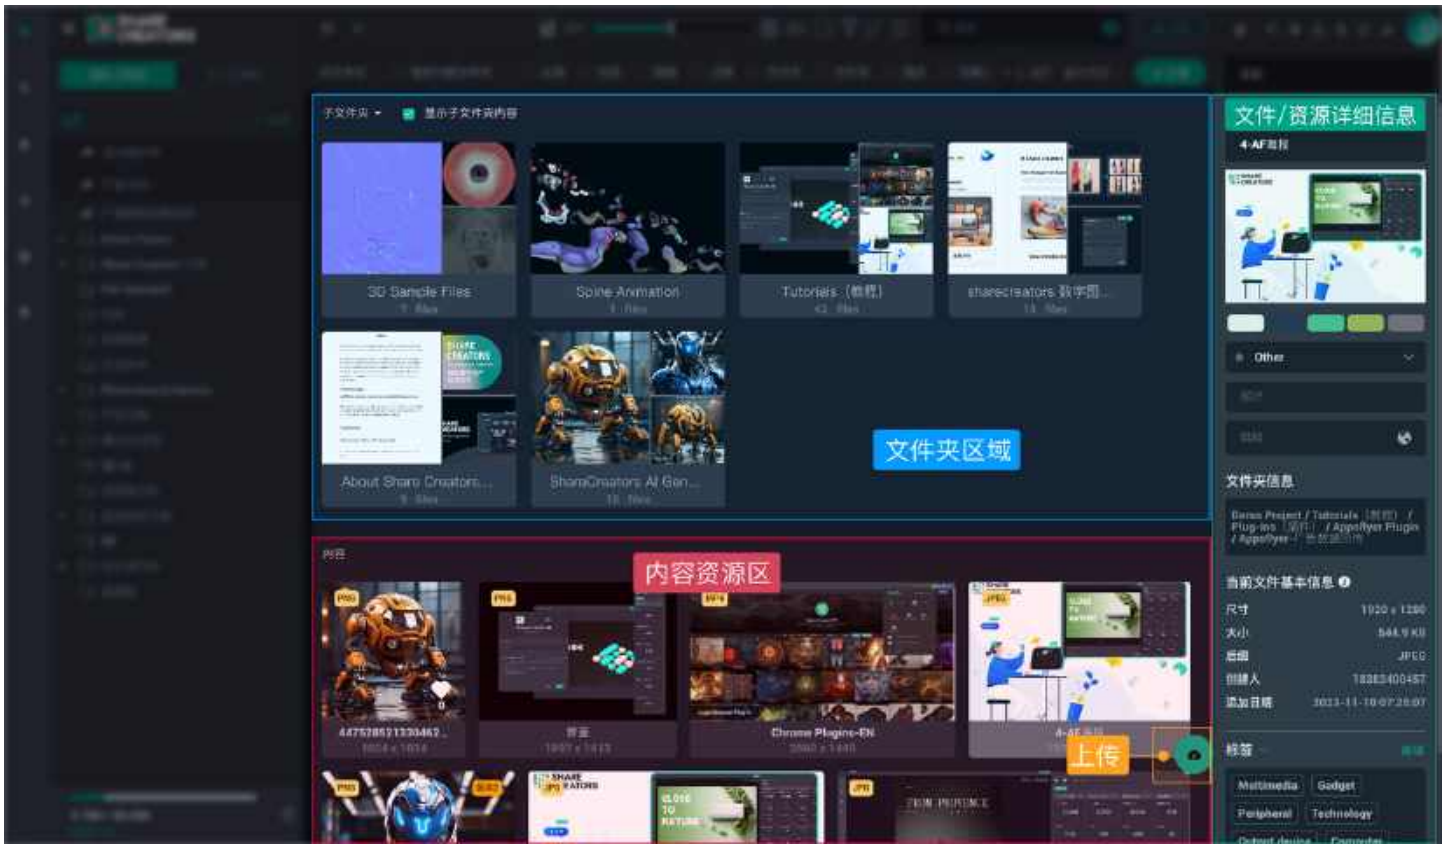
子文件夹 ▾ 显示子文件夹内容

3D Sample Files
7 files

Spine Animation
1 files

Tutorials（教程）
42 files

sharecreators 数字图...
13 files

About Share Creators...
5 files

ShareCreators AI Gen...
16 files

文件夹区域

内容

内容资源区

PNG
447528512330462...
1024 x 1024

PNG
背景
1697 x 1413

MP4
Chrome Plugins-EN
2560 x 1440

JPEG
4-AF图标

上传

文件/资源详细信息
4-AF图标

Other

文件夹信息
Demo Project / Tutorials（教程） / Plug-ins（插件） / AppFlyer Plugin / AppFlyer

当前文件基本信息
尺寸 1920 x 1280
大小 544.9 KB
后缀 JPEG
创建人 18383400457
添加日期 2023-11-16 07:26:07

标签
Multimedia Gadget
Peripheral Technology